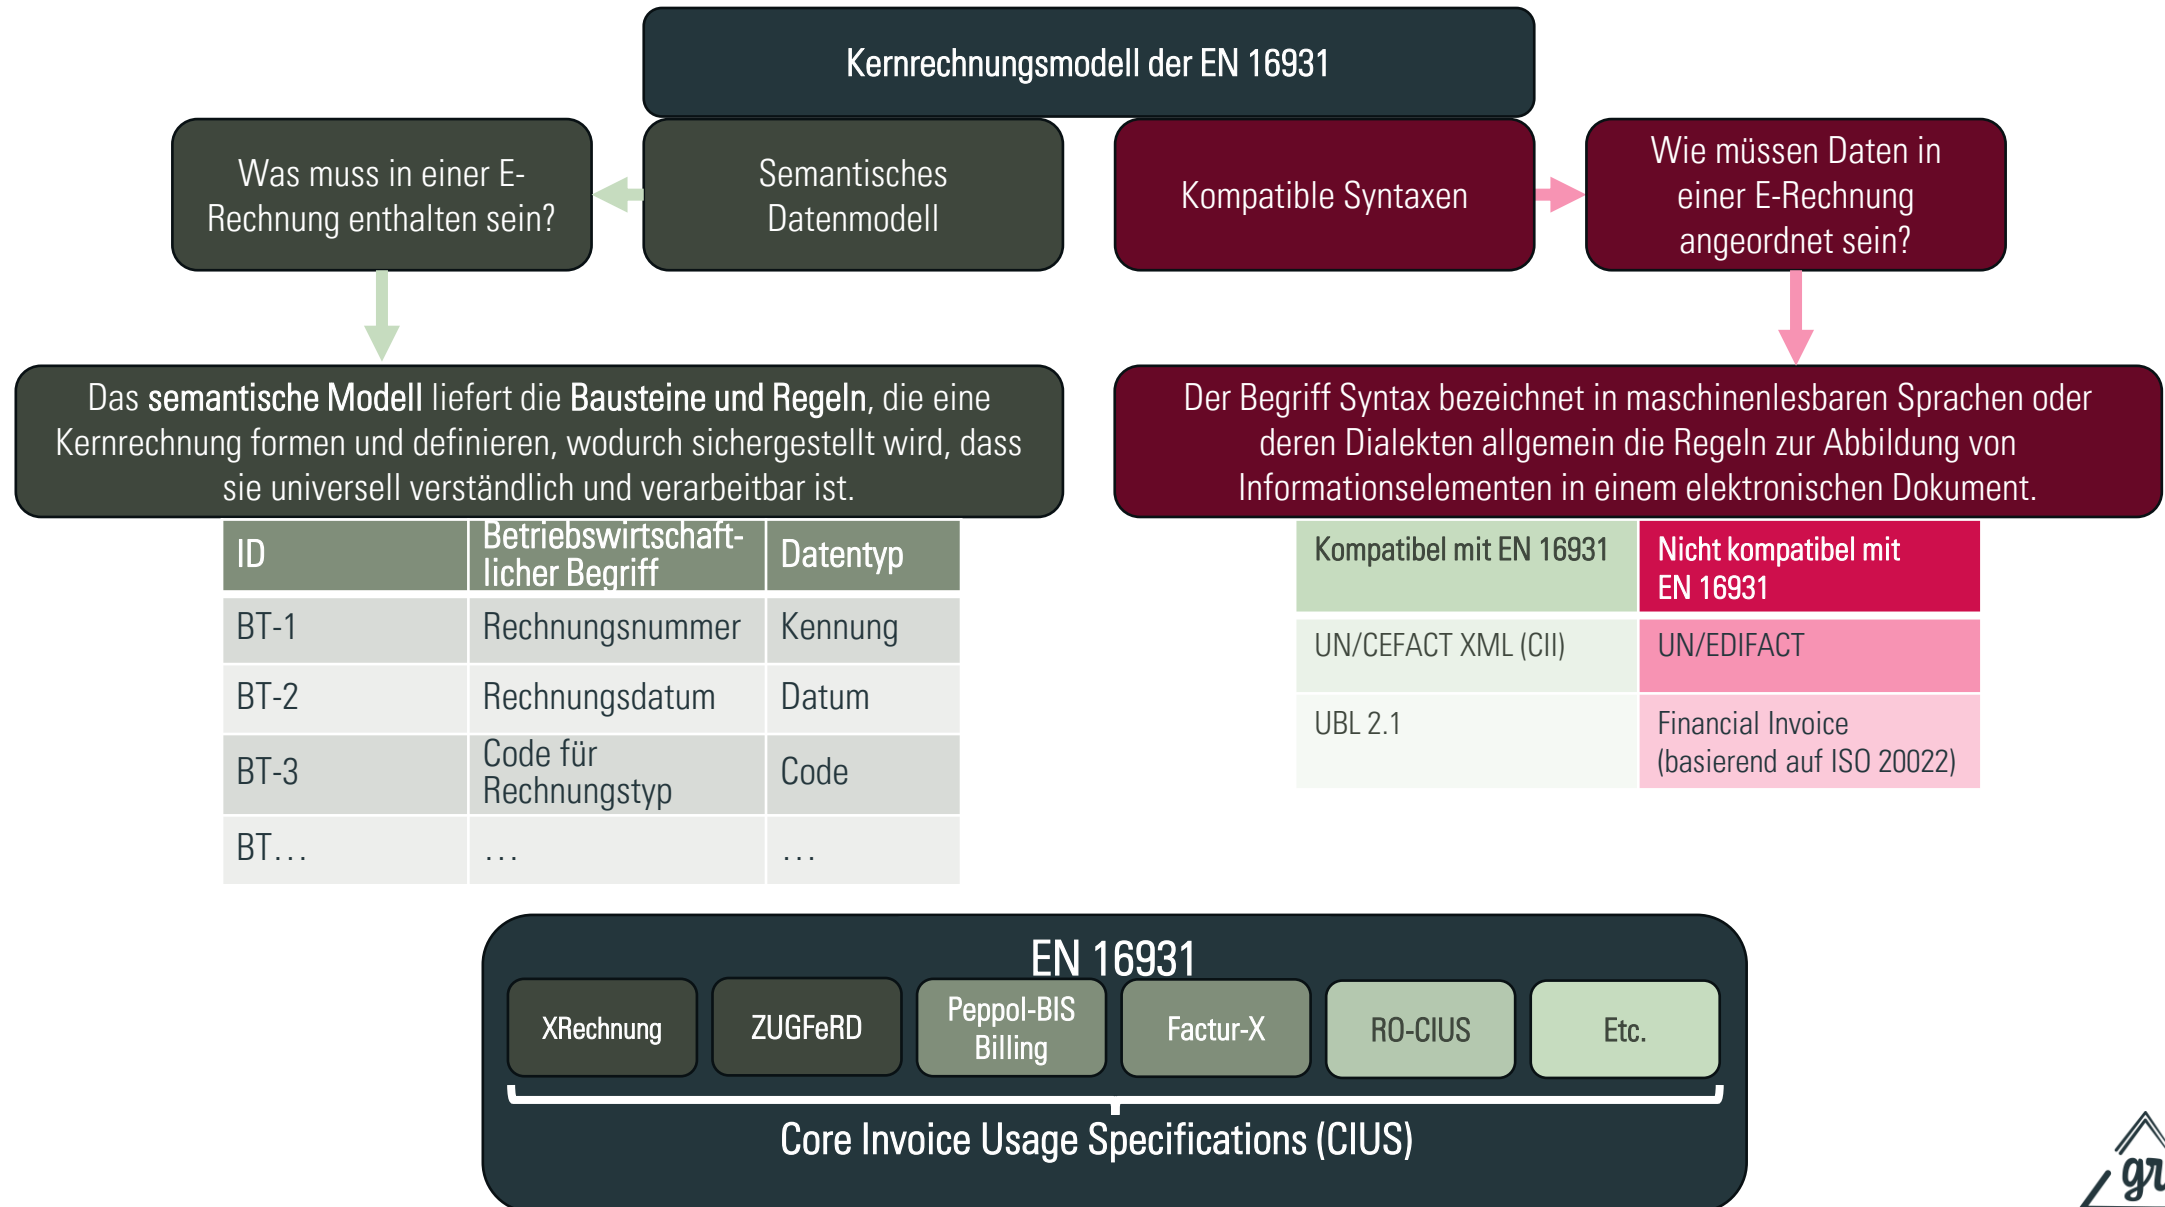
Kernrechnungsmodell der EN 16931

Was muss in einer E-Rechnung enthalten sein?

Semantisches Datenmodell

Kompatible Syntaxen

Wie müssen Daten in einer E-Rechnung angeordnet sein?

Das semantische Modell liefert die Bausteine und Regeln, die eine Kernrechnung formen und definieren, wodurch sichergestellt wird, dass sie universell verständlich und verarbeitbar ist.

| ID | Betriebswirtschaftlicher Begriff | Datentyp |
|---|---|---|
| BT-1 | Rechnungsnummer | Kennung |
| BT-2 | Rechnungsdatum | Datum |
| BT-3 | Code für Rechnungstyp | Code |
| BT… | … | … |

Der Begriff Syntax bezeichnet in maschinenlesbaren Sprachen oder deren Dialekten allgemein die Regeln zur Abbildung von Informationselementen in einem elektronischen Dokument.

| Kompatibel mit EN 16931 | Nicht kompatibel mit EN 16931 |
|---|---|
| UN/CEFACT XML (CII) | UN/EDIFACT |
| UBL 2.1 | Financial Invoice (basierend auf ISO 20022) |

EN 16931

XRechnung

ZUGFeRD

Peppol-BIS Billing

Factur-X

RO-CIUS

Etc.

Core Invoice Usage Specifications (CIUS)

gr